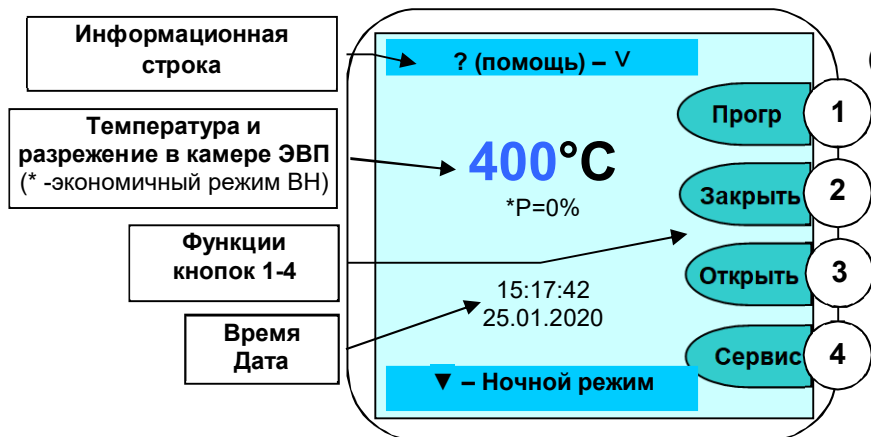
Информационная строка

Температура и разрежение в камере ЭВП (* -экономичный режим ВН)

Функции кнопок 1-4

Время Дата

? (помощь) – V

400°C

*P=0%

15:17:42
25.01.2020

▼ – Ночной режим

Прогр 1

Закрыть 2

Открыть 3

Сервис 4